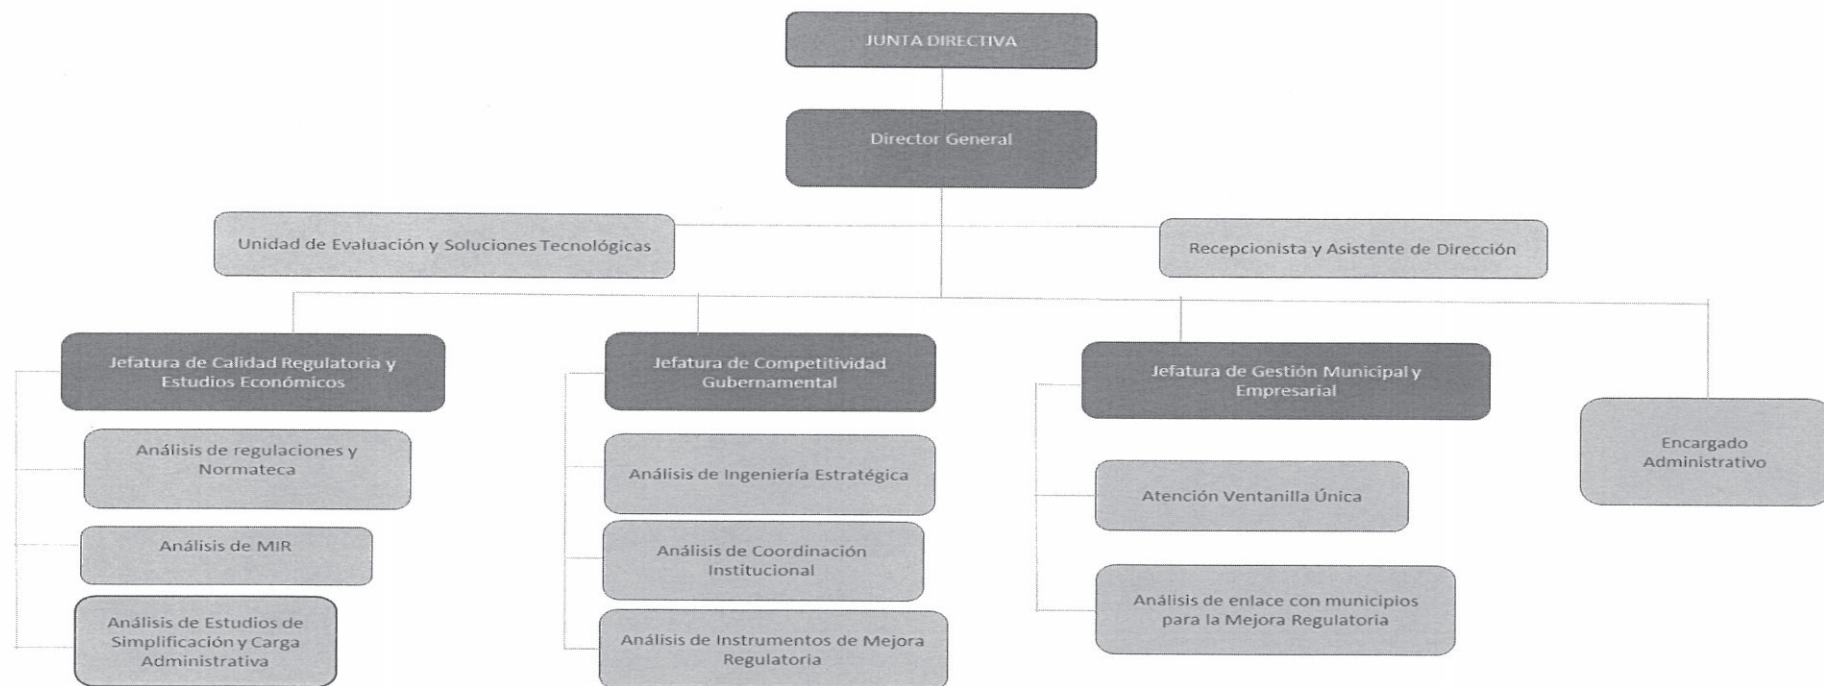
JUNTA DIRECTIVA

Director General

Unidad de Evaluación y Soluciones Tecnológicas

Recepcionista y Asistente de Dirección

Jefatura de Calidad Regulatoria y Estudios Económicos

Análisis de regulaciones y Normateca

Análisis de MIR

Análisis de Estudios de Simplificación y Carga Administrativa

Jefatura de Competitividad Gubernamental

Análisis de Ingeniería Estratégica

Análisis de Coordinación Institucional

Análisis de Instrumentos de Mejora Regulatoria

Jefatura de Gestión Municipal y Empresarial

Atención Ventanilla Única

Análisis de enlace con municipios para la Mejora Regulatoria

Encargado Administrativo